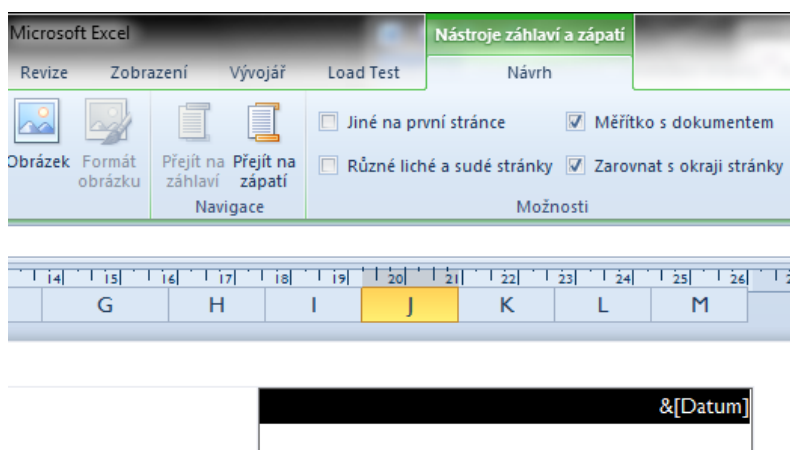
Microsoft Excel

Nástroje záhlaví a zápatí

Revize Zobrazení Vývojář Load Test Návrh

Obrázek Formát obrázku

Přejít na záhlaví Přejít na zápatí

Navigace

Jiné na první stránce

Různé liché a sudé stránky

Měřítko s dokumentem

Zarovnat s okraji stránky

Možnosti

14 15 16 17 18 19 20 21 22 23 24 25 26

| G | H | I | J | K | L | M |
|---|---|---|---|---|---|---|

&[Datum]